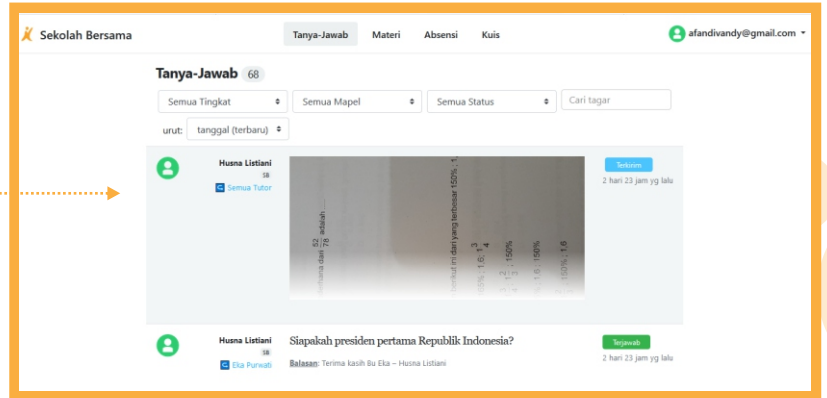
Sekolah Bersama

Tanya-Jawab Materi Absensi Kuis

afandivandy@gmail.com

Tanya-Jawab 68

Semua Tingkat
Semua Mapel
Semua Status
Cari tagar

urut: tanggal (terbaru)

Husna Listiani
SB
Semua Tutor

Terkirim
2 hari 23 jam yg lalu

Husna Listiani
SB
Eka Purwati

Siapakah presiden pertama Republik Indonesia?

Balasan: Terima kasih Bu Eka – Husna Listiani

Terjawab
2 hari 23 jam yg lalu